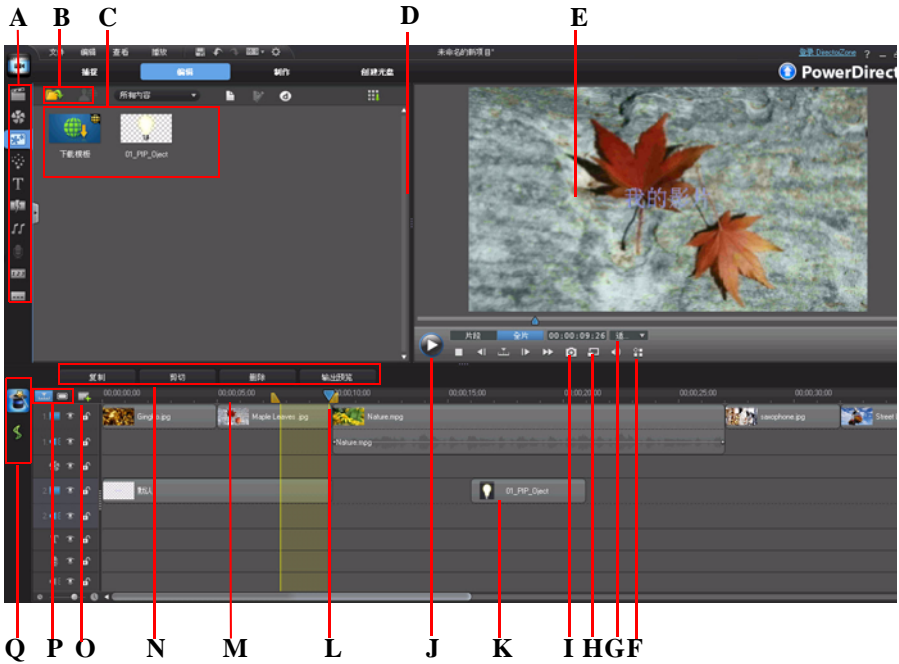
A B C D E

文件 编辑 查看 播放 未命名的新项目* 登录 DirectorZone ? _

捕获 编辑 制作 创建光盘 PowerDirect

所有内容

下载模板 01_PIP_Oject

我的影片

片段 全片 00:00:09:26 适

复制 剪切 删除 输出预览

00:00:00;00 00:00:05;00 00:00:10;00 00:00:15;00 00:00:20;00 00:00:25;00 00:00:30;00

Gingko.jpg Maple Leaves .jpg Nature.mpg saxophone.jpg Street

Nature.mpg

默认

01_PIP_Oject

Q P O N M L J K I H G F